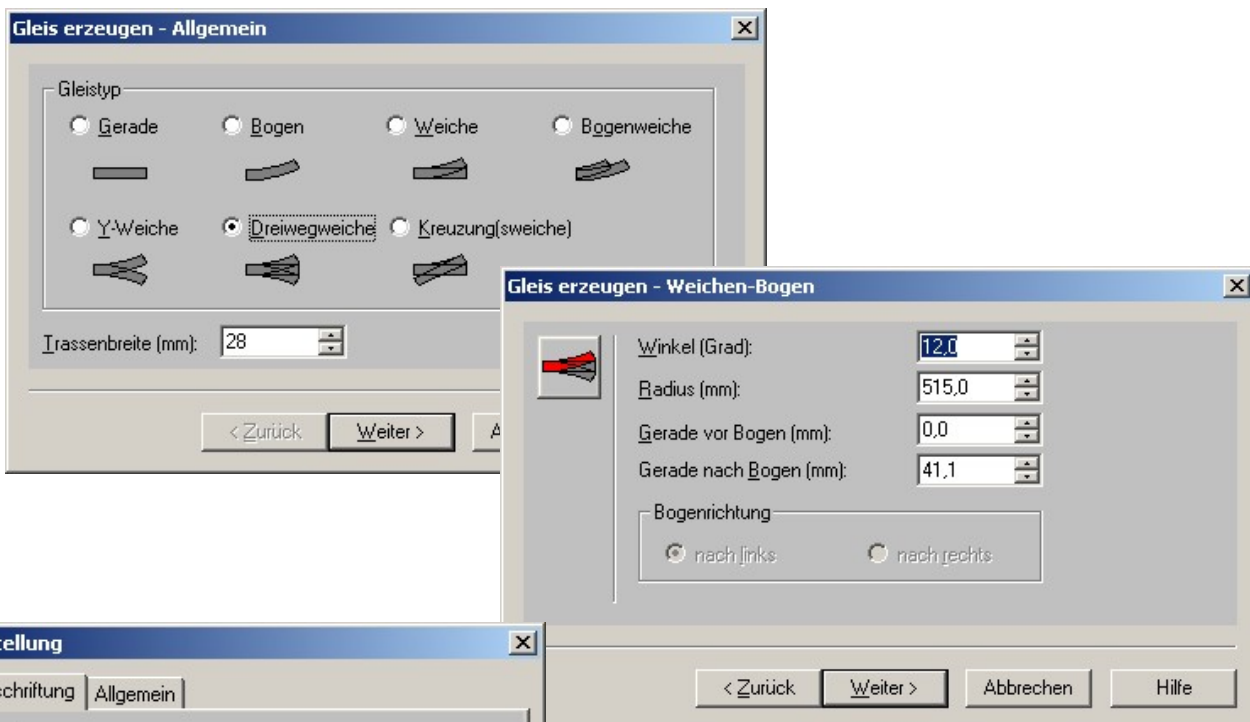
Gleis erzeugen - Allgemein

Gleistyp

Gerade

Bogen

Weiche

Bogenweiche

Y-Weiche

Dreiwegweiche

Kreuzung(sweiche)

Trassenbreite (mm): 28

< Zurück

Weiter >

A

Gleis erzeugen - Weichen-Bogen

Winkel (Grad): 12,0

Radius (mm): 515,0

Gerade vor Bogen (mm): 0,0

Gerade nach Bogen (mm): 41,1

Bogenrichtung

nach links

nach rechts

< Zurück

Weiter >

Abbrechen

Hilfe

tellung

chriftung

Allgemein